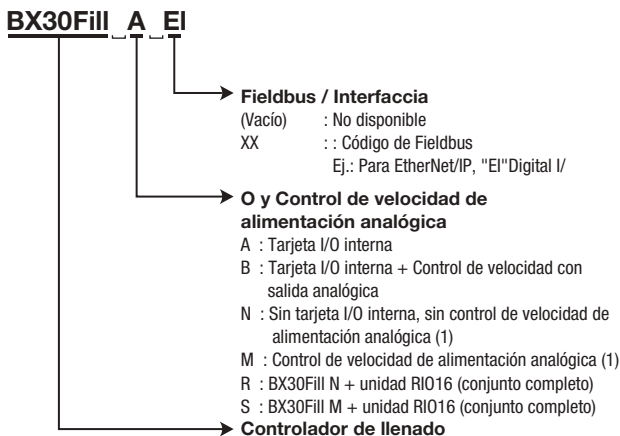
BX30Fill A EI

Fieldbus / Interfaccia
(Vacío) : No disponible
XX : : Código de Fieldbus
Ej.: Para EtherNet/IP, "EI"Digital I/

O y Control de velocidad de alimentación analógica
A : Tarjeta I/O interna
B : Tarjeta I/O interna + Control de velocidad con salida analógica
N : Sin tarjeta I/O interna, sin control de velocidad de alimentación analógica (1)
M : Control de velocidad de alimentación analógica (1)
R : BX30Fill N + unidad RIO16 (conjunto completo)
S : BX30Fill M + unidad RIO16 (conjunto completo)

Controlador de llenado